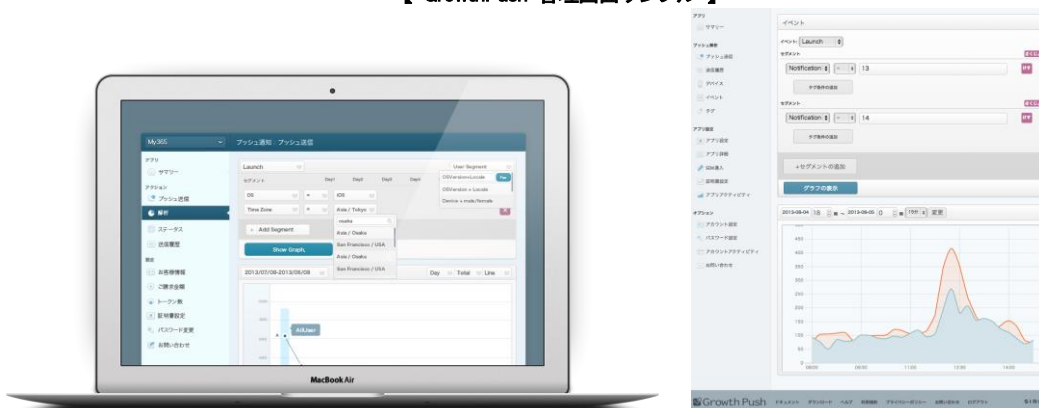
【 GrowthPush 管理画面サンプル 】

My365
プッシュ通知 : プッシュ送信
アプリ
サマリー
アクション
プッシュ送信
解析
ステータス
送信履歴
設定
お客様情報
ご請求金額
トークン数
証明書設定
パスワード変更
お問い合わせ
Launch
User Segment
セグメント
OS
iOS
Time Zone
Asia / Tokyo
Add Segment
Show Graph
Asia / Osaka
San Francisco / USA
Asia / Osaka
San Francisco / USA
OSVersion+Locale
OSVersion + Locale
Device + male/female
2013/07/08-2013/08/08
Day
Total
Line
AllUser
MacBook Air

アプリ
サマリー
プッシュ通知
プッシュ送信
送信履歴
デバイス
イベント
タグ
アプリ設定
アプリ設定
アプリ詳細
SDK導入
証明書設定
アプリアクティビティ
オプション
アカウント設定
パスワード設定
アカウントアクティビティ
お問い合わせ
イベント
イベント Launch
セグメント
Notification
13
タグ条件の追加
セグメント
Notification
14
タグ条件の追加
+セグメントの追加
グラフの表示
2013-08-04 18 ～ 2013-08-05 0 15分 変更
Growth Push